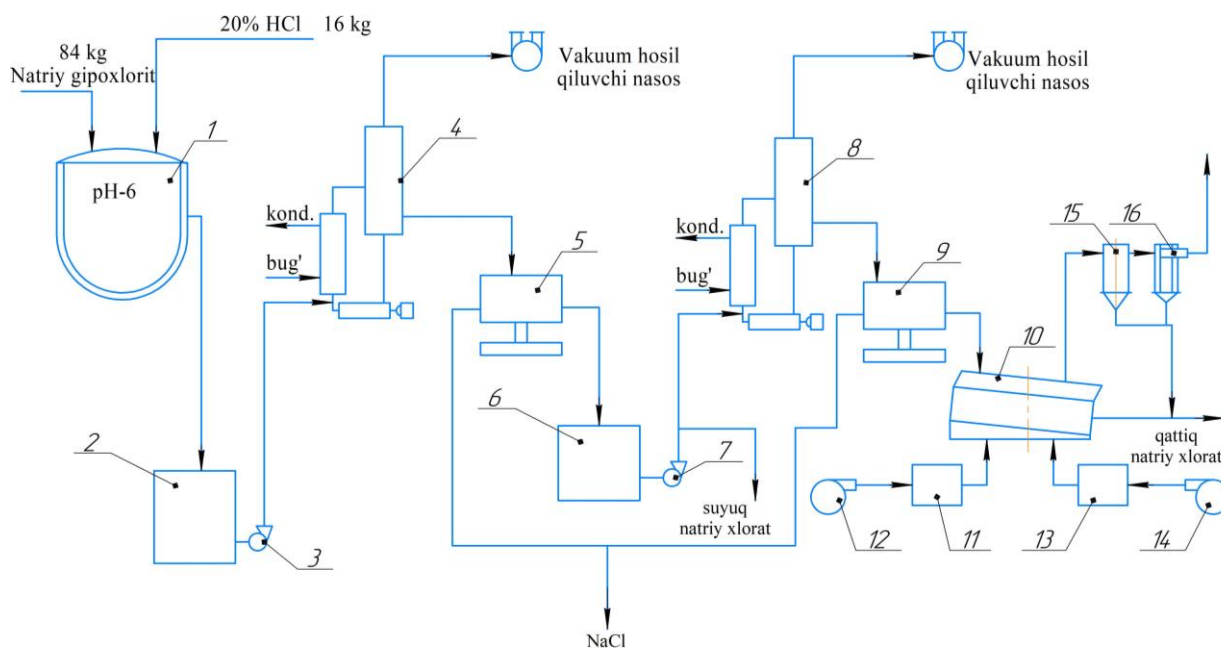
20% HCl 16 kg

84 kg
Natriy gipoxlorit

pH-6

1

Vakuum hosil qiluvchi nasos

4

kond.

bug'

2

3

5

6

7

suyuq natriy xlorat

NaCl

Vakuum hosil qiluvchi nasos

8

kond.

bug'

9

10

15

16

qattiq natriy xlorat

12

11

13

14